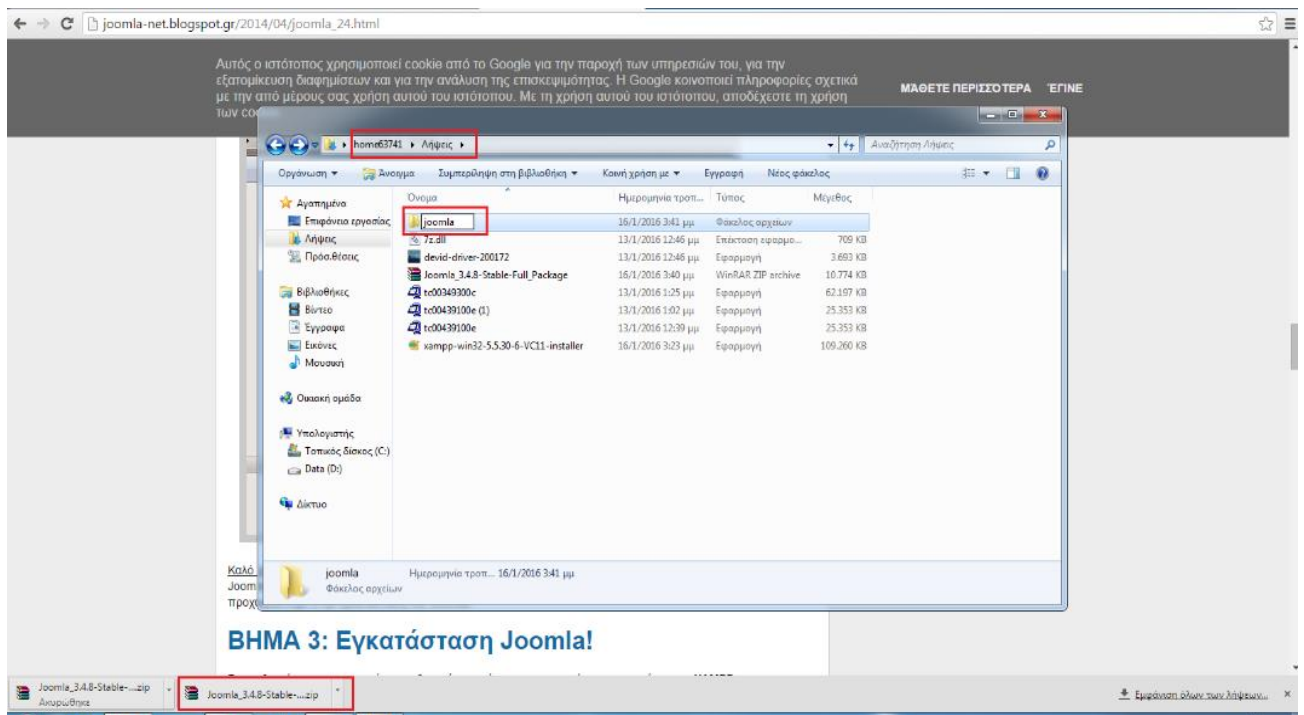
joomla-net.blogspot.gr/2014/04/joomla_24.html

Αυτός ο ιστότοπος χρησιμοποιεί cookie από το Google για την παροχή των υπηρεσιών του, για την εξατομίκευση διαφημίσεων και για την ανάλυση της επισκεψιμότητας. Η Google κοινοποιεί πληροφορίες σχετικά με την από μέρους σας χρήση αυτού του ιστότοπου. Με τη χρήση αυτού του ιστότοπου, αποδέχεστε τη χρήση των co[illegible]

ΜΑΘΕΤΕ ΠΕΡΙΣΣΟΤΕΡΑ ΈΓΙΝΕ

home63741 ▸ Λήψεις ▸

Αναζήτηση Λήψεις

Οργάνωση ▾ Άνοιγμα Συμπερίληψη στη βιβλιοθήκη ▾ Κοινή χρήση με ▾ Εγγραφή Νέος φάκελος

Αγαπημένα
Επιφάνεια εργασίας
Λήψεις
Πρόσ.θέσεις

Βιβλιοθήκες
Βίντεο
Έγγραφα
Εικόνες
Μουσική

Οικιακή ομάδα

Υπολογιστής
Τοπικός δίσκος (C:)
Data (D:)

Δίκτυο

| Όνομα | Ημερομηνία τροπ... | Τύπος | Μέγεθος |
|---|---|---|---|
| joomla | 16/1/2016 3:41 μμ | Φάκελος αρχείων | |
| 7z.dll | 13/1/2016 12:46 μμ | Επέκταση εφαρμο... | 709 KB |
| devid-driver-200172 | 13/1/2016 12:46 μμ | Εφαρμογή | 3.693 KB |
| Joomla_3.4.8-Stable-Full_Package | 16/1/2016 3:40 μμ | WinRAR ZIP archive | 10.774 KB |
| tc00349300c | 13/1/2016 1:25 μμ | Εφαρμογή | 62.197 KB |
| tc00439100e (1) | 13/1/2016 1:02 μμ | Εφαρμογή | 25.353 KB |
| tc00439100e | 13/1/2016 12:39 μμ | Εφαρμογή | 25.353 KB |
| xampp-win32-5.5.30-6-VC11-installer | 16/1/2016 3:23 μμ | Εφαρμογή | 109.260 KB |

joomla Ημερομηνία τροπ... 16/1/2016 3:41 μμ
Φάκελος αρχείων

Καλό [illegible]
Joom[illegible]
προχ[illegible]

ΒΗΜΑ 3: Εγκατάσταση Joomla!

Joomla_3.4.8-Stable-....zip
Ακυρώθηκε

Joomla_3.4.8-Stable-....zip

Εμφάνιση όλων των λήψεων...